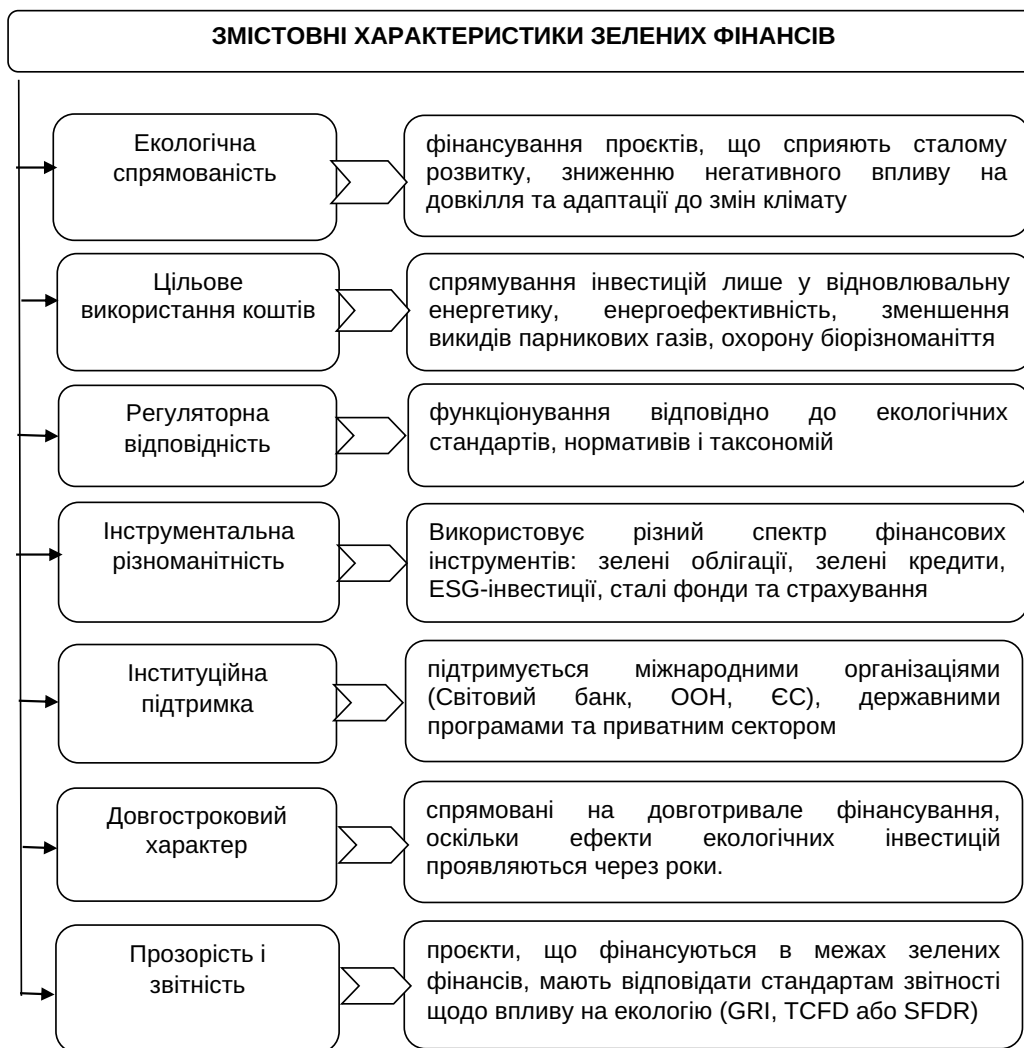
ЗМІСТОВНІ ХАРАКТЕРИСТИКИ ЗЕЛЕНИХ ФІНАНСІВ

Екологічна спрямованість

фінансування проєктів, що сприяють сталому розвитку, зниженню негативного впливу на довкілля та адаптації до змін клімату

Цільове використання коштів

спрямування інвестицій лише у відновлювальну енергетику, енергоефективність, зменшення викидів парникових газів, охорону біорізноманіття

Регуляторна відповідність

функціонування відповідно до екологічних стандартів, нормативів і таксономій

Інструментальна різноманітність

Використовує різний спектр фінансових інструментів: зелені облігації, зелені кредити, ESG-інвестиції, сталі фонди та страхування

Інституційна підтримка

підтримується міжнародними організаціями (Світовий банк, ООН, ЄС), державними програмами та приватним сектором

Довгостроковий характер

спрямовані на довготривале фінансування, оскільки ефекти екологічних інвестицій проявляються через роки.

Прозорість і звітність

проєкти, що фінансуються в межах зелених фінансів, мають відповідати стандартам звітності щодо впливу на екологію (GRI, TCFD або SFDR)